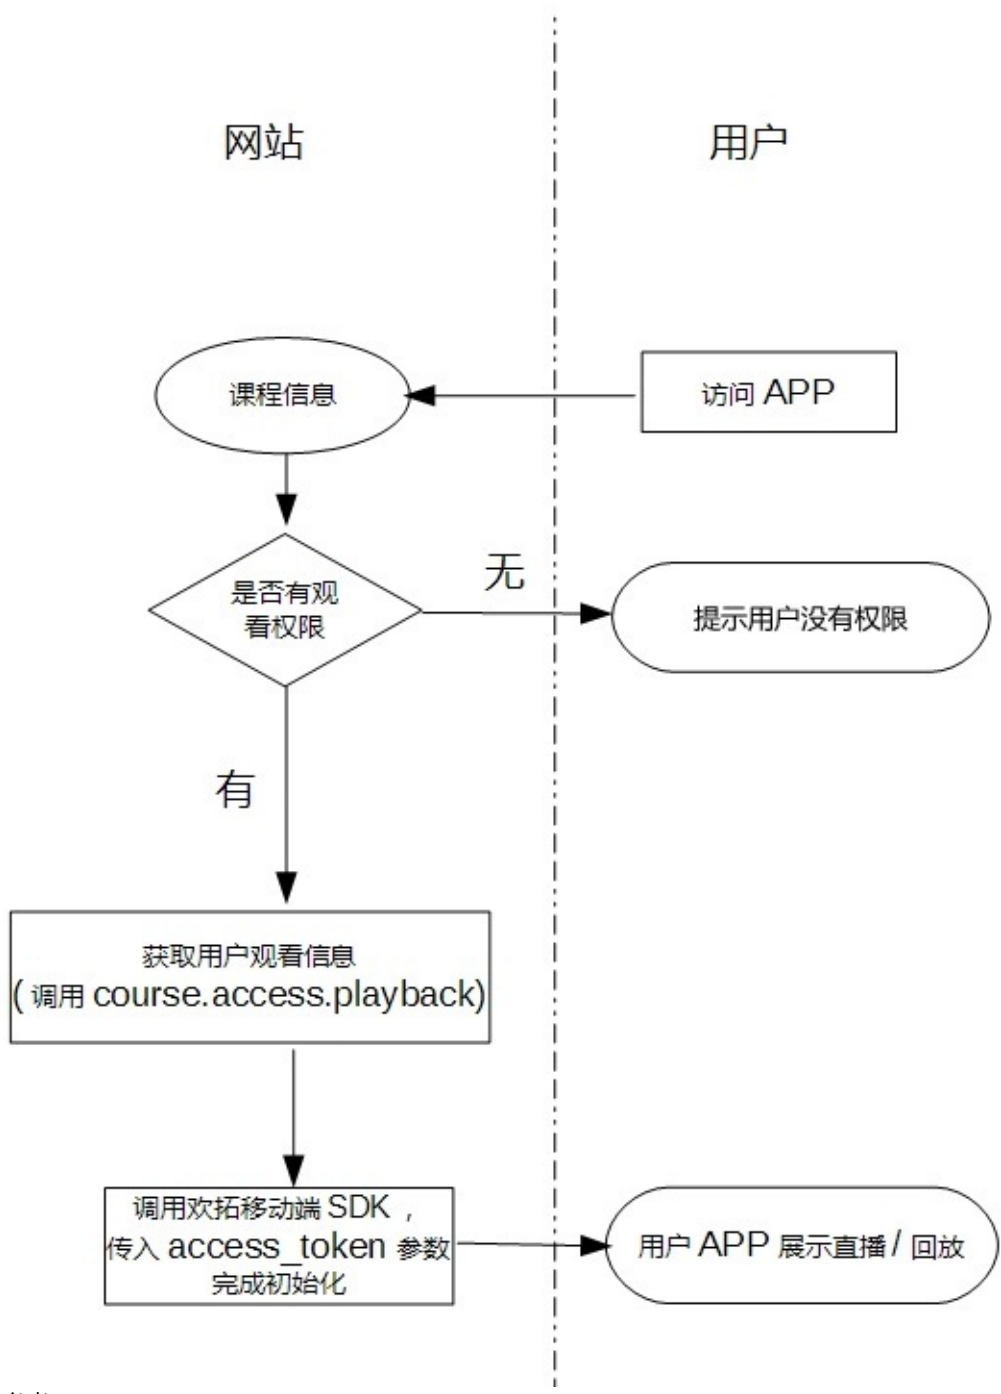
网站

用户

课程信息

访问 APP

是否有观看权限

无

提示用户没有权限

有

获取用户观看信息
( 调用 course.access.playback)

调用欢拓移动端 SDK，
传入 access_token 参数
完成初始化

用户 APP 展示直播 / 回放